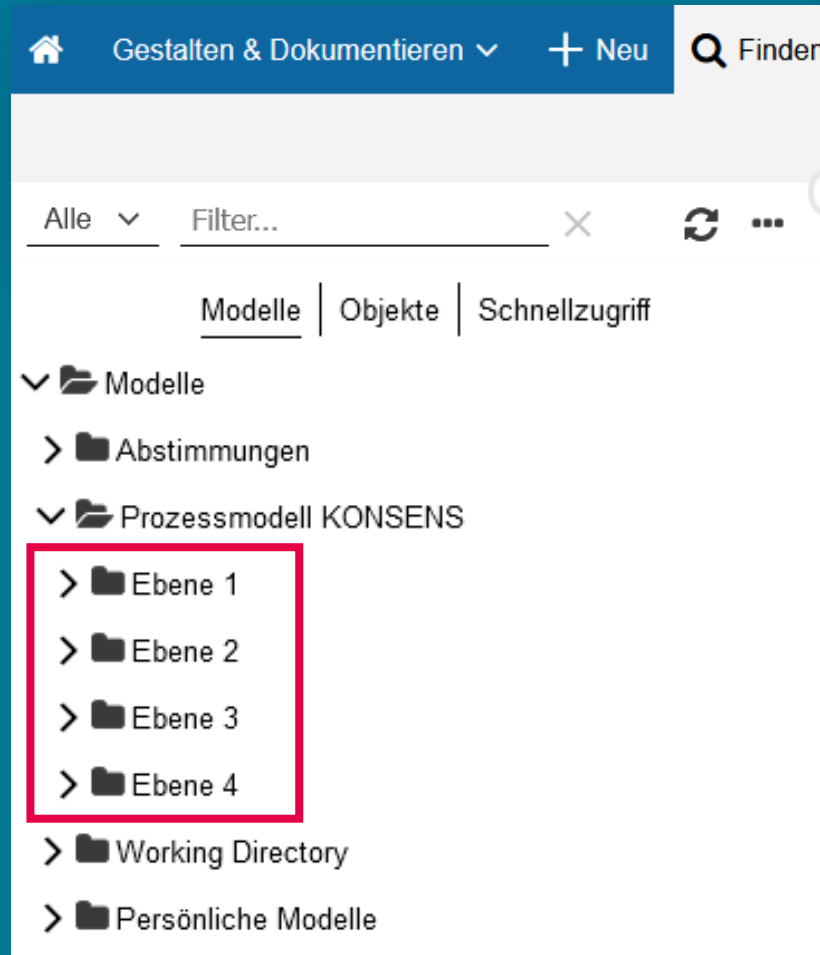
Gestalten & Dokumentieren Neu Finden

Alle Filter...

Modelle | Objekte | Schnellzugriff

Modelle
Abstimmungen
Prozessmodell KONSENS
Ebene 1
Ebene 2
Ebene 3
Ebene 4
Working Directory
Persönliche Modelle